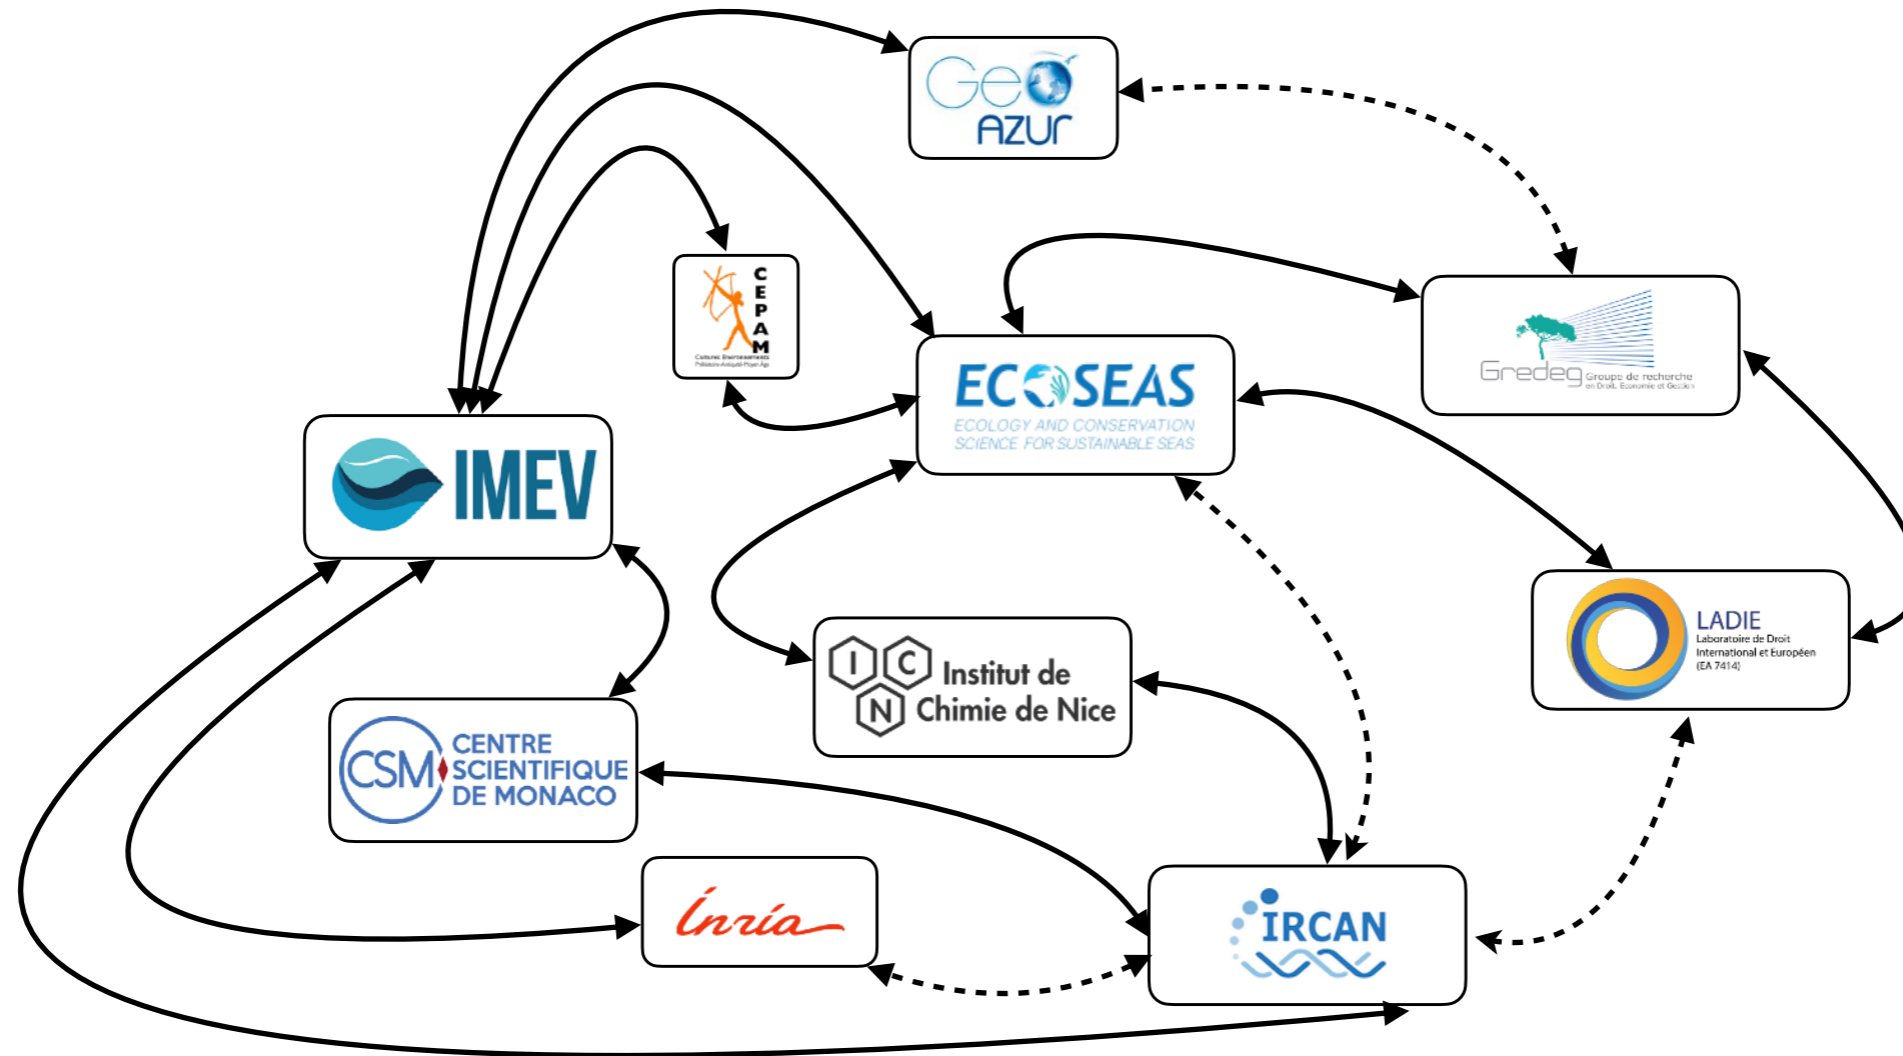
Geo AZUR

CEPAM
Cultures Environnements Préhistoire Antiquité Moyen Âge

ECOSEAS
ECOLOGY AND CONSERVATION SCIENCE FOR SUSTAINABLE SEAS

Gredeg Groupe de recherche en Droit, Economie et Gestion

IMEV

LADIE
Laboratoire de Droit International et Européen (EA 7414)

I C N Institut de Chimie de Nice

CSM CENTRE SCIENTIFIQUE DE MONACO

Inria

IRCAN